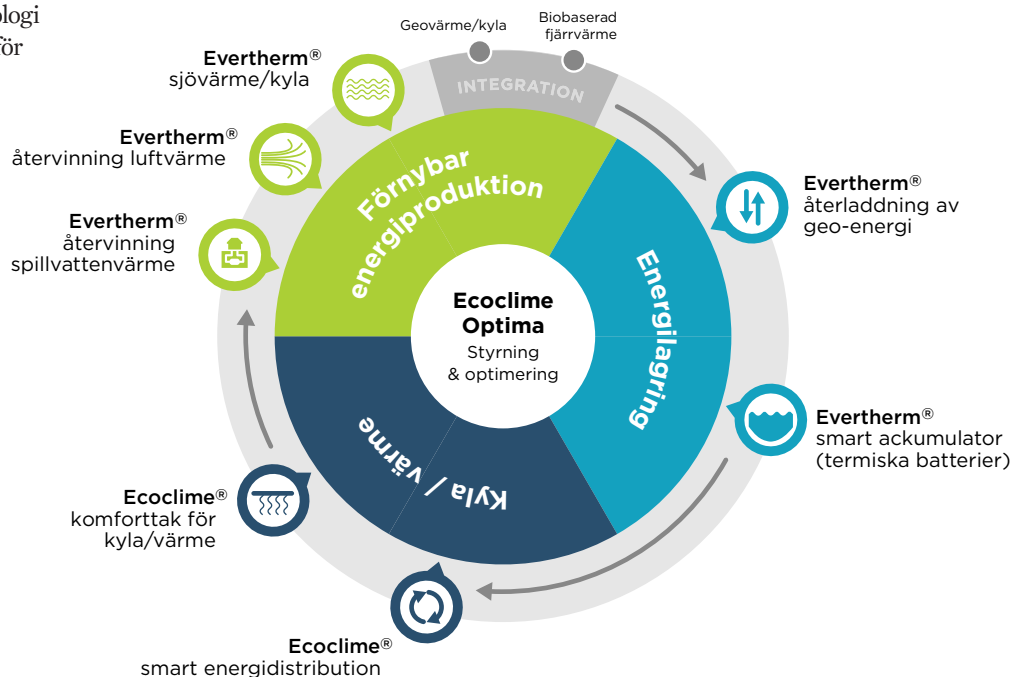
ologi
för

Geovärme/kyla

Biobaserad fjärrvärme

INTEGRATION

Evertherm®
sjövärme/kyla

Evertherm®
återvinning luftvärme

Evertherm®
återvinning spillvattenvärme

Förnybar energiproduktion

Evertherm®
återladdning av geo-energi

Energilagring

Ecoclime Optima
Styrning & optimering

Evertherm®
smart ackumulator (termiska batterier)

Kyla / värme

Ecoclime®
komforttak för kyla/värme

Ecoclime®
smart energidistribution